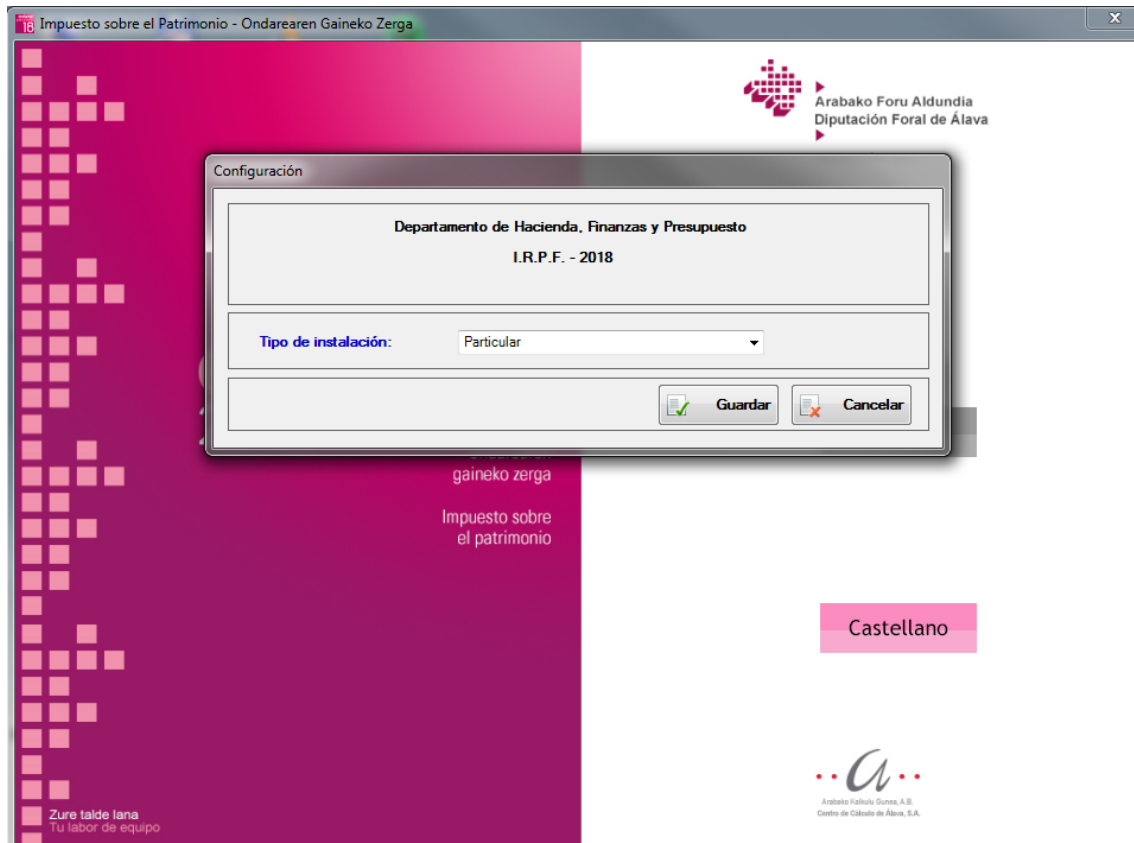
Impuesto sobre el Patrimonio - Ondarearen Gaineko Zerga

Arabako Foru Aldundia
Diputación Foral de Álava

Configuración

Departamento de Hacienda, Finanzas y Presupuesto

I.R.P.F. - 2018

Tipo de instalación: Particular

Guardar

Cancelar

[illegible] gaineko zerga

Impuesto sobre el patrimonio

Castellano

Zure talde lana
Tu labor de equipo

Arabako Kalkulu Gunea, A.B.
Centro de Cálculo de Álava, S.A.